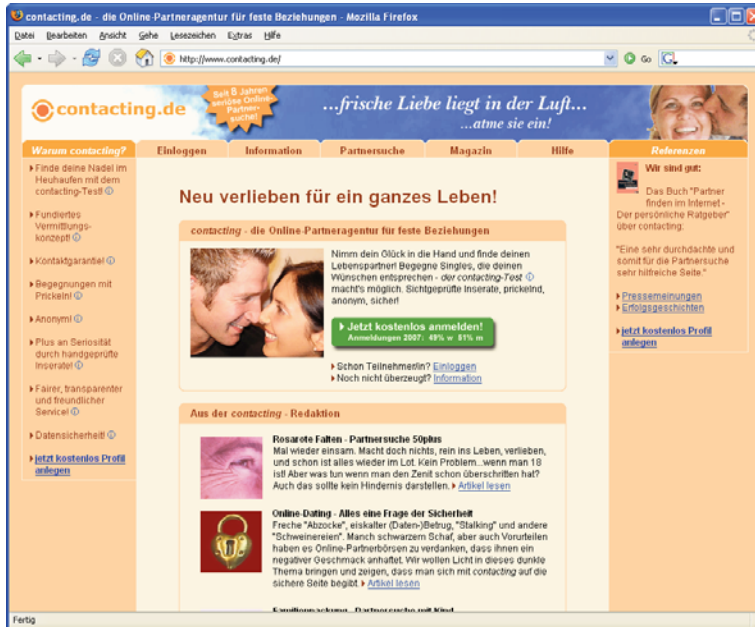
contacting.de - die Online-Partneragentur für feste Beziehungen - Mozilla Firefox

Datei Bearbeiten Ansicht Gehe Lesezeichen Extras Hilfe

http://www.contacting.de/

Go

contacting.de

Seit 8 Jahren seriöse Online-Partnersuche!

...frische Liebe liegt in der Luft... ...atme sie ein!

Warum contacting?

Einloggen Information Partnersuche Magazin Hilfe

Referenzen

Finde deine Nadel im Heuhaufen mit dem contacting-Test!

Fundiertes Vermittlungskonzept!

Kontaktgarantie!

Begegnungen mit Prickeln!

Anonym!

Plus an Seriosität durch handgeprüfte Inserate!

Fairer, transparenter und freundlicher Service!

Datensicherheit!

jetzt kostenlos Profil anlegen

Neu verlieben für ein ganzes Leben!

contacting - die Online-Partneragentur für feste Beziehungen

Nimm dein Glück in die Hand und finde deinen Lebenspartner! Begegne Singles, die deinen Wünschen entsprechen - der contacting-Test macht's möglich. Sichtgeprüfte Inserate, prickelnd, anonym, sicher!

Jetzt kostenlos anmelden!
Anmeldungen 2007: 49% w 51% m

Schon Teilnehmer/in? Einloggen
Noch nicht überzeugt? Information

Aus der contacting - Redaktion

Rosarote Falten - Partnersuche 50plus
Mal wieder einsam. Macht doch nichts, rein ins Leben, verlieben, und schon ist alles wieder im Lot. Kein Problem...wenn man 18 ist! Aber was tun wenn man den Zenit schon überschritten hat? Auch das sollte kein Hindernis darstellen. Artikel lesen

Online-Dating - Alles eine Frage der Sicherheit
Freche "Abzocke", eiskalter (Daten-)Betrug, "Stalking" und andere "Schweinereien". Manch schwarzem Schaf, aber auch Vorurteilen haben es Online-Partnerbörsen zu verdanken, dass ihnen ein negativer Geschmack anhaftet. Wir wollen Licht in dieses dunkle Thema bringen und zeigen, dass man sich mit contacting auf die sichere Seite begibt. Artikel lesen

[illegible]

Wir sind gut:

Das Buch "Partner finden im Internet - Der persönliche Ratgeber" über contacting:

"Eine sehr durchdachte und somit für die Partnersuche sehr hilfreiche Seite."

Pressemeinungen
Erfolgsgeschichten

jetzt kostenlos Profil anlegen

Fertig